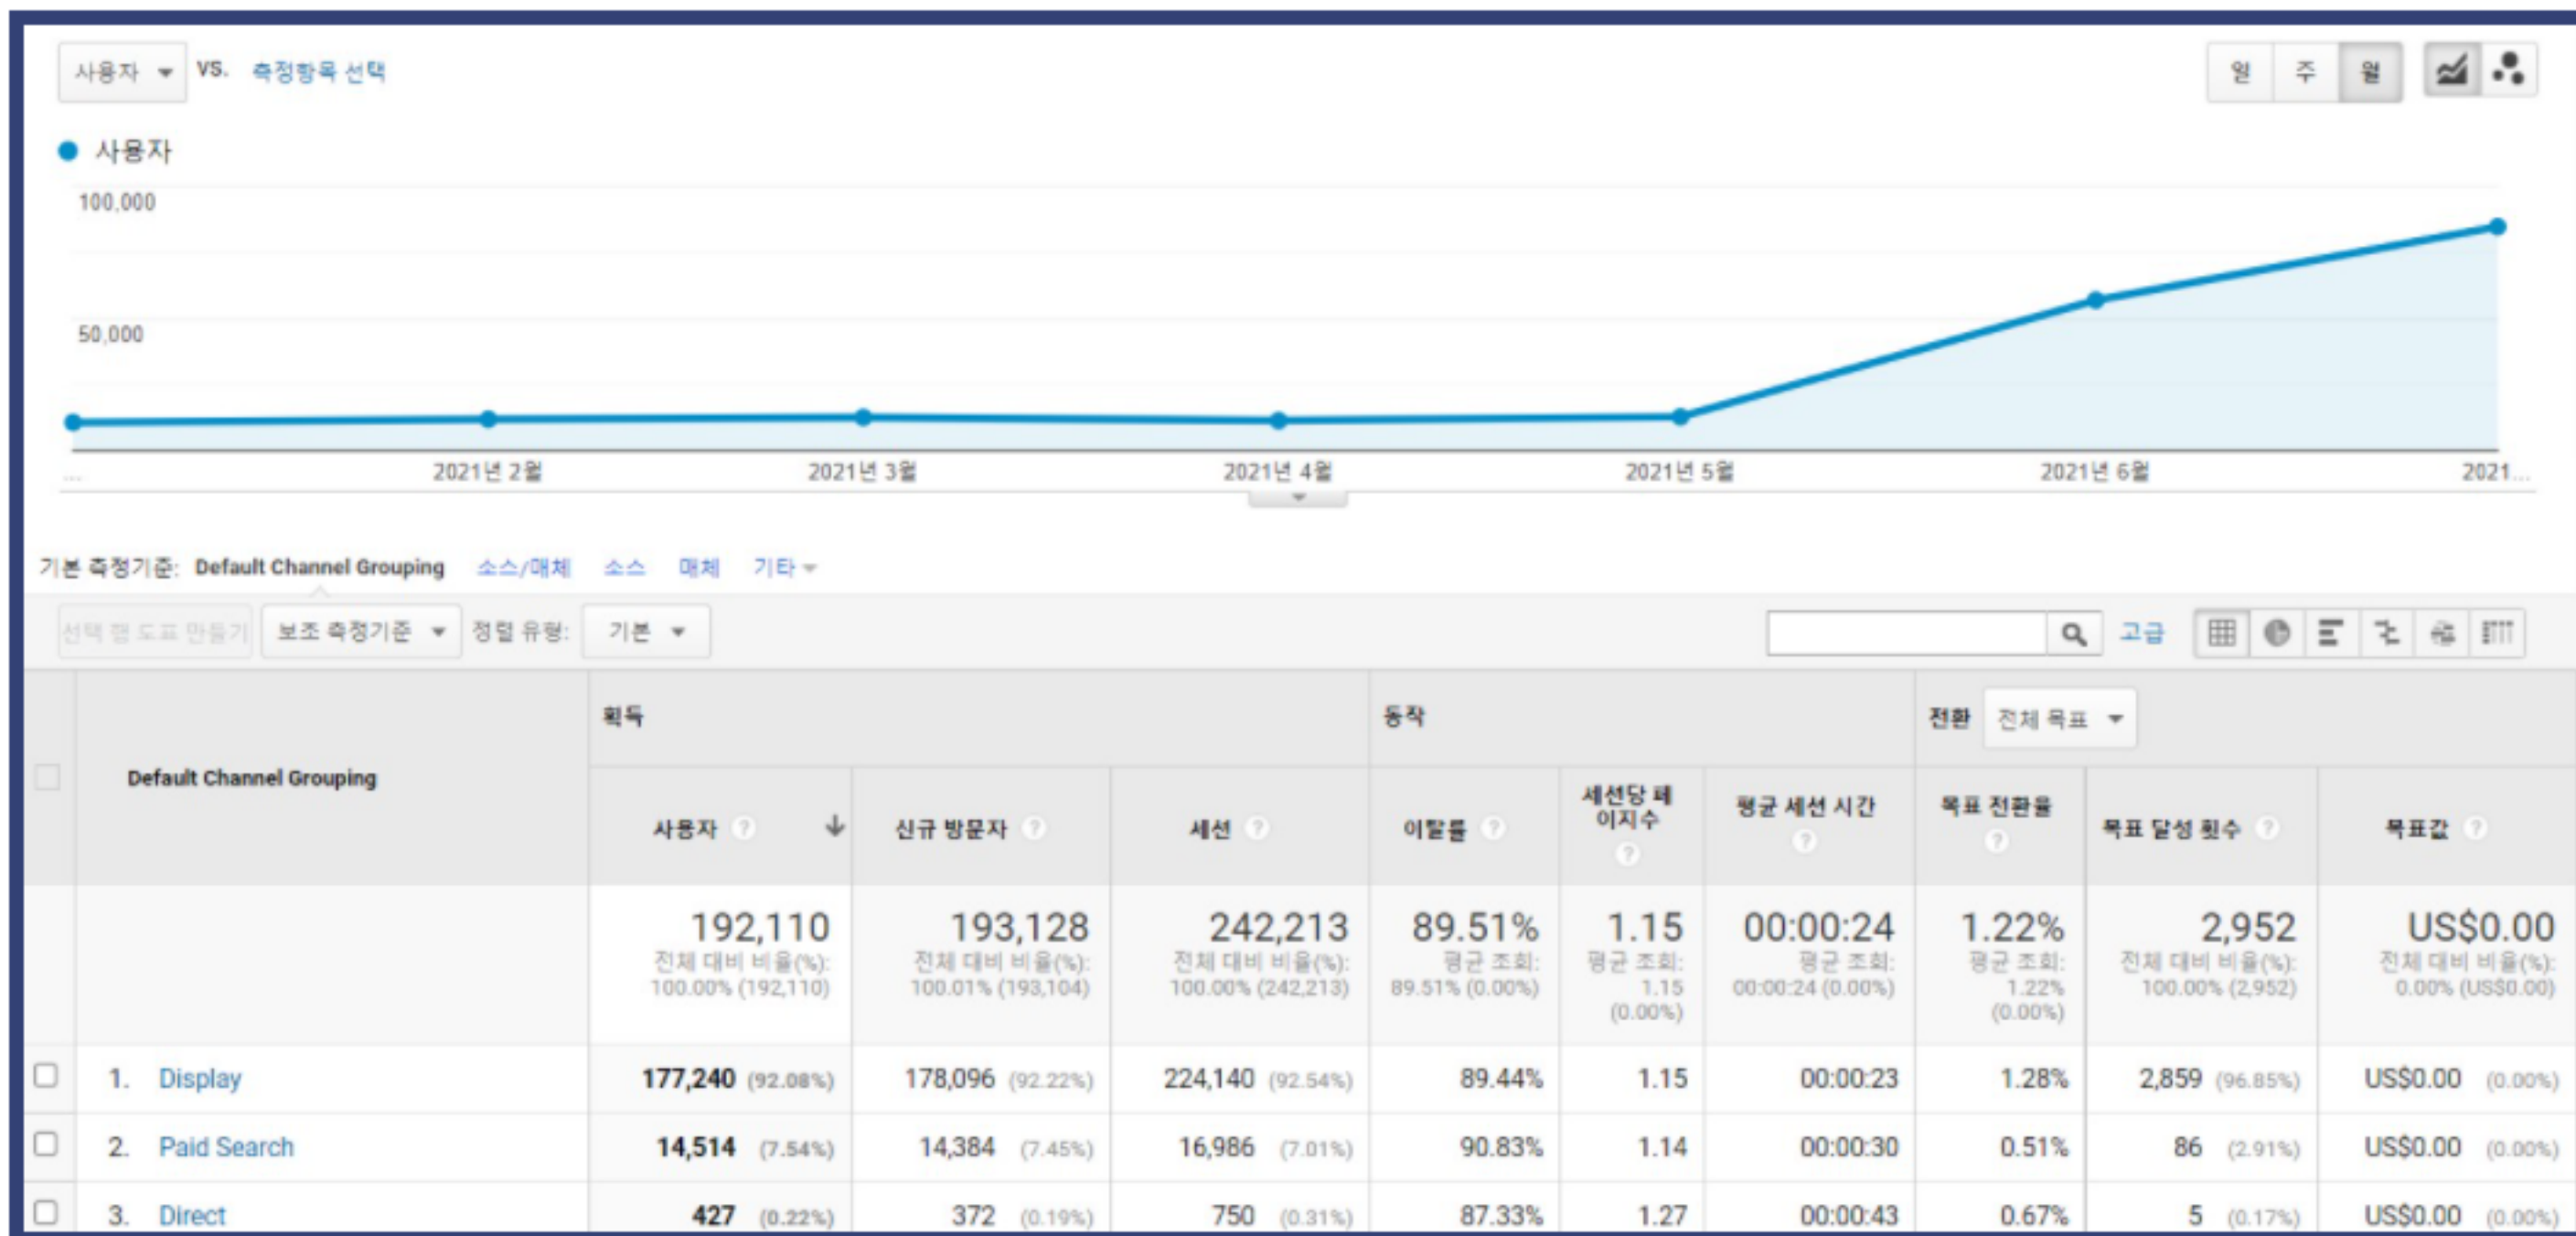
사용자 ▾ VS. 측정항목 선택

일 주 월

● 사용자

100,000

50,000

... 2021년 2월 2021년 3월 2021년 4월 2021년 5월 2021년 6월 2021...

기본 측정기준: Default Channel Grouping 소스/매체 소스 매체 기타 ▾

선택 행 도표 만들기 보조 측정기준 ▾ 정렬 유형: 기본 ▾

고급

| | Default Channel Grouping | 획득 사용자 | 신규 방문자 | 세션 | 동작 이탈률 | 세션당 페이지수 | 평균 세션 시간 | 전환 전체 목표 ▾ 목표 전환율 | 목표 달성 횟수 | 목표값 |
|---|---|---|---|---|---|---|---|---|---|---|
| | | 192,110 전체 대비 비율(%): 100.00% (192,110) | 193,128 전체 대비 비율(%): 100.01% (193,104) | 242,213 전체 대비 비율(%): 100.00% (242,213) | 89.51% 평균 조회: 89.51% (0.00%) | 1.15 평균 조회: 1.15 (0.00%) | 00:00:24 평균 조회: 00:00:24 (0.00%) | 1.22% 평균 조회: 1.22% (0.00%) | 2,952 전체 대비 비율(%): 100.00% (2,952) | US$0.00 전체 대비 비율(%): 0.00% (US$0.00) |
| ☐ | 1. Display | 177,240 (92.08%) | 178,096 (92.22%) | 224,140 (92.54%) | 89.44% | 1.15 | 00:00:23 | 1.28% | 2,859 (96.85%) | US$0.00 (0.00%) |
| ☐ | 2. Paid Search | 14,514 (7.54%) | 14,384 (7.45%) | 16,986 (7.01%) | 90.83% | 1.14 | 00:00:30 | 0.51% | 86 (2.91%) | US$0.00 (0.00%) |
| ☐ | 3. Direct | 427 (0.22%) | 372 (0.19%) | 750 (0.31%) | 87.33% | 1.27 | 00:00:43 | 0.67% | 5 (0.17%) | US$0.00 (0.00%) |